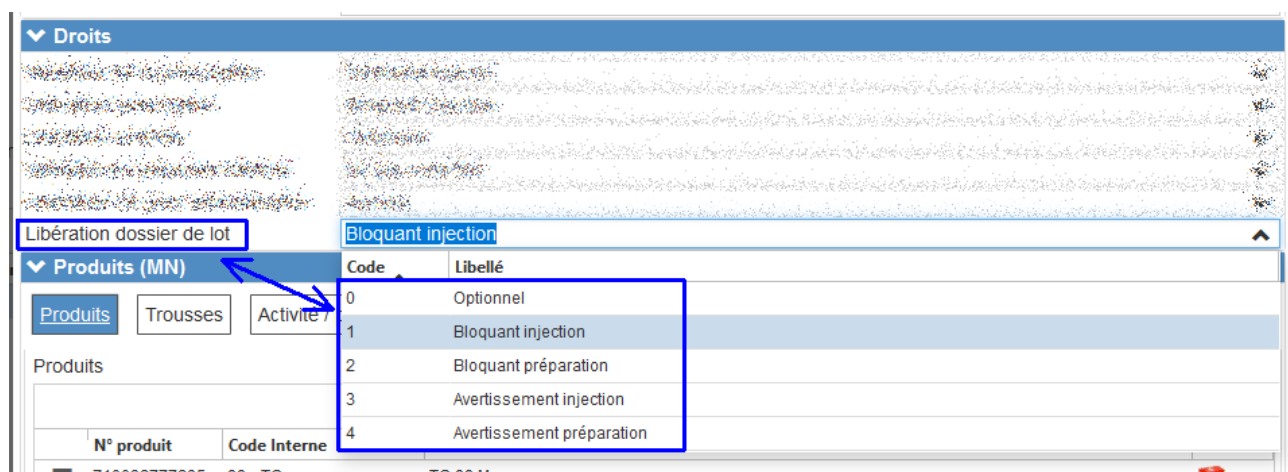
Droits

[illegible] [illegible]
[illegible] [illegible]
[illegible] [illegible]
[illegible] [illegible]
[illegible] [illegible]

Libération dossier de lot Bloquant injection

Produits (MN)

Produits Trousses Activité /

Produits

| Code | Libellé |
|---|---|
| 0 | Optionnel |
| 1 | Bloquant injection |
| 2 | Bloquant préparation |
| 3 | Avertissement injection |
| 4 | Avertissement préparation |

N° produit Code Interne
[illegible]